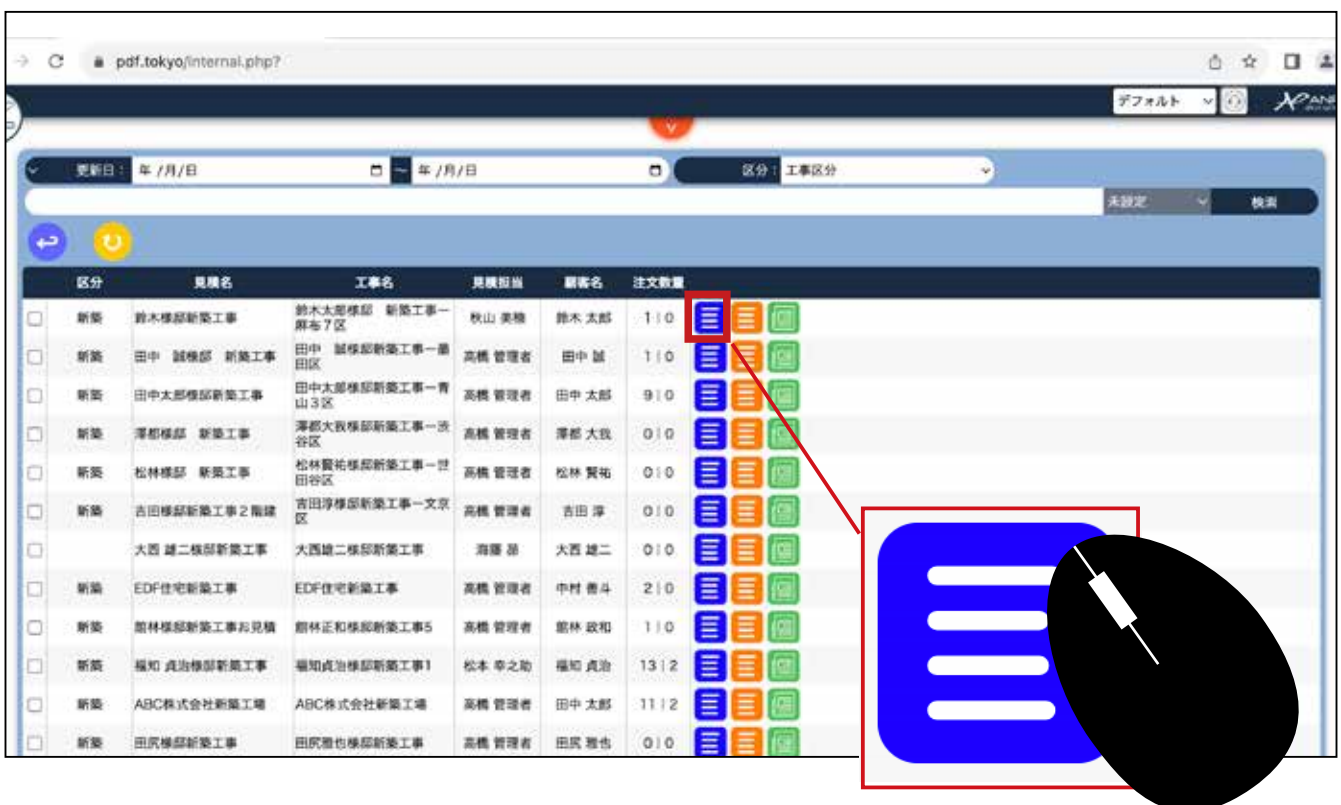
pdf.tokyo/internal.php?

デフォルト

更新日： 年 /月/日 ～ 年 /月/日

区分： 工事区分

未設定 検索

| | 区分 | 見積名 | 工事名 | 見積担当 | 顧客名 | 注文数量 |
|---|---|---|---|---|---|---|
| | 新築 | 鈴木様邸新築工事 | 鈴木太郎様邸 新築工事ー麻布７区 | 秋山 美穂 | 鈴木 太郎 | 1 \| 0 |
| | 新築 | 田中 誠様邸 新築工事 | 田中 誠様邸新築工事ー墨田区 | 高橋 管理者 | 田中 誠 | 1 \| 0 |
| | 新築 | 田中太郎様邸新築工事 | 田中太郎様邸新築工事ー青山３区 | 高橋 管理者 | 田中 太郎 | 9 \| 0 |
| | 新築 | 澤都様邸 新築工事 | 澤都大我様邸新築工事ー渋谷区 | 高橋 管理者 | 澤都 大我 | 0 \| 0 |
| | 新築 | 松林様邸 新築工事 | 松林賢祐様邸新築工事ー世田谷区 | 高橋 管理者 | 松林 賢祐 | 0 \| 0 |
| | 新築 | 吉田様邸新築工事２階建 | 吉田淳様邸新築工事ー文京区 | 高橋 管理者 | 吉田 淳 | 0 \| 0 |
| | | 大西 雄二様邸新築工事 | 大西雄二様邸新築工事 | 海藤 昴 | 大西 雄二 | 0 \| 0 |
| | 新築 | EDF住宅新築工事 | EDF住宅新築工事 | 高橋 管理者 | 中村 善斗 | 2 \| 0 |
| | 新築 | 館林様邸新築工事お見積 | 館林正和様邸新築工事5 | 高橋 管理者 | 館林 政和 | 1 \| 0 |
| | 新築 | 福知 貞治様邸新築工事 | 福知貞治様邸新築工事1 | 松本 幸之助 | 福知 貞治 | 13 \| 2 |
| | 新築 | ABC株式会社新築工場 | ABC株式会社新築工場 | 高橋 管理者 | 田中 太郎 | 11 \| 2 |
| | 新築 | 田尻様邸新築工事 | 田尻雅也様邸新築工事 | 高橋 管理者 | 田尻 雅也 | 0 \| 0 |